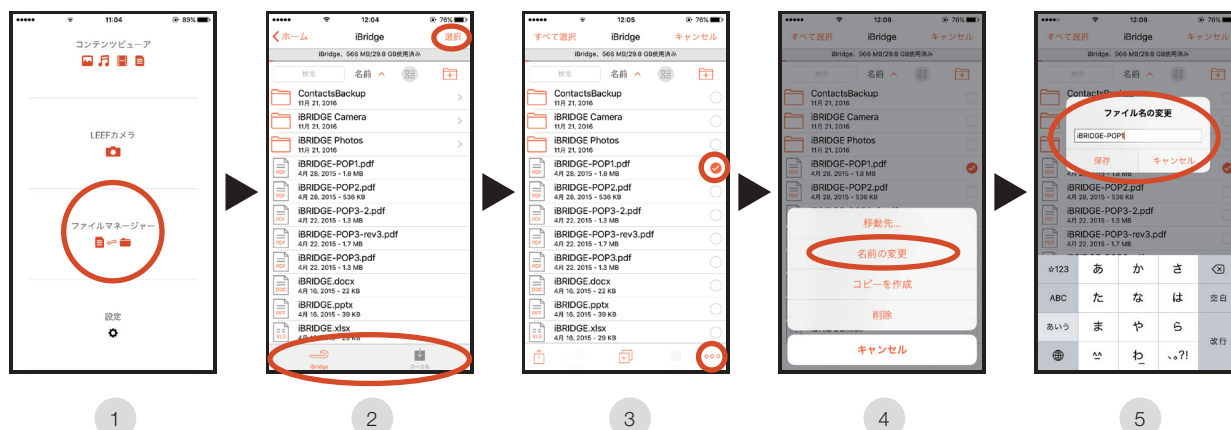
11:04 89%

コンテンツビューア

LEEFカメラ

ファイルマネージャー

設定

1

12:04 76%
ホーム iBridge 選択
iBridge、566 MB/29.8 GB使用済み
検索 名前
ContactsBackup
11月 21, 2016
iBRIDGE Camera
11月 21, 2016
iBRIDGE Photos
11月 21, 2016
iBRIDGE-POP1.pdf
4月 28, 2015 - 1.8 MB
iBRIDGE-POP2.pdf
4月 28, 2015 - 536 KB
iBRIDGE-POP3-2.pdf
4月 22, 2015 - 1.3 MB
iBRIDGE-POP3-rev3.pdf
4月 22, 2015 - 1.7 MB
iBRIDGE-POP3.pdf
4月 22, 2015 - 1.3 MB
iBRIDGE.docx
4月 16, 2015 - 22 KB
iBRIDGE.pptx
4月 16, 2015 - 39 KB
iBRIDGE.xlsx
4月 16, 2015 - 29 KB
iBridge ローカル

2

12:05 76%
すべて選択 iBridge キャンセル
iBridge、566 MB/29.8 GB使用済み
検索 名前
ContactsBackup
11月 21, 2016
iBRIDGE Camera
11月 21, 2016
iBRIDGE Photos
11月 21, 2016
iBRIDGE-POP1.pdf
4月 28, 2015 - 1.8 MB
iBRIDGE-POP2.pdf
4月 28, 2015 - 536 KB
iBRIDGE-POP3-2.pdf
4月 22, 2015 - 1.3 MB
iBRIDGE-POP3-rev3.pdf
4月 22, 2015 - 1.7 MB
iBRIDGE-POP3.pdf
4月 22, 2015 - 1.3 MB
iBRIDGE.docx
4月 16, 2015 - 22 KB
iBRIDGE.pptx
4月 16, 2015 - 39 KB
iBRIDGE.xlsx
4月 16, 2015 - 29 KB

3

12:06 76%
すべて選択 iBridge キャンセル
iBridge、566 MB/29.8 GB使用済み
検索 名前
ContactsBackup
11月 21, 2016
iBRIDGE Camera
11月 21, 2016
iBRIDGE Photos
11月 21, 2016
iBRIDGE-POP1.pdf
4月 28, 2015 - 1.8 MB
iBRIDGE-POP2.pdf
4月 28, 2015 - 536 KB
移動先...
名前の変更
コピーを作成
削除
キャンセル

4

12:08 76%
すべて選択 iBridge キャンセル
iBridge、566 MB/29.8 GB使用済み
検索 名前
ファイル名の変更
iBRIDGE-POP1
保存 キャンセル
iBRIDGE-POP2.pdf
iBRIDGE-POP3-2.pdf
iBRIDGE-POP3-rev3.pdf
4月 22, 2015 - 1.7 MB
☆123 あ か さ ⌫
ABC た な は 空白
あいう ま や ら 改行
^^ わ 、。?!

5